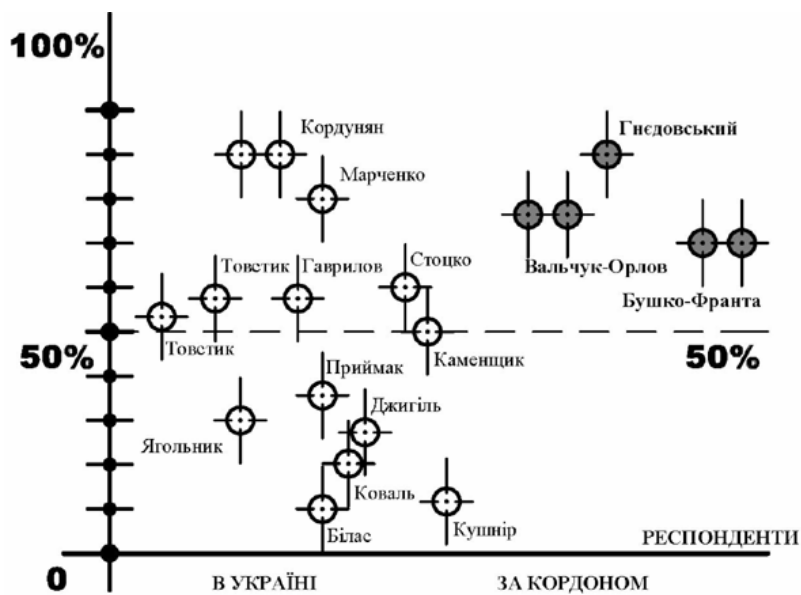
100%

Кордунян

Гнєдовський

Марченко

Товстик

Гаврилов

Стоцко

Вальчук-Орлов

Бушко-Франта

Товстик

50%

Каменщик

50%

Приймак

Джигіль

Ягольник

Коваль

Кушнір

Білас

РЕСПОНДЕНТИ

0

В УКРАЇНІ

ЗА КОРДОНОМ